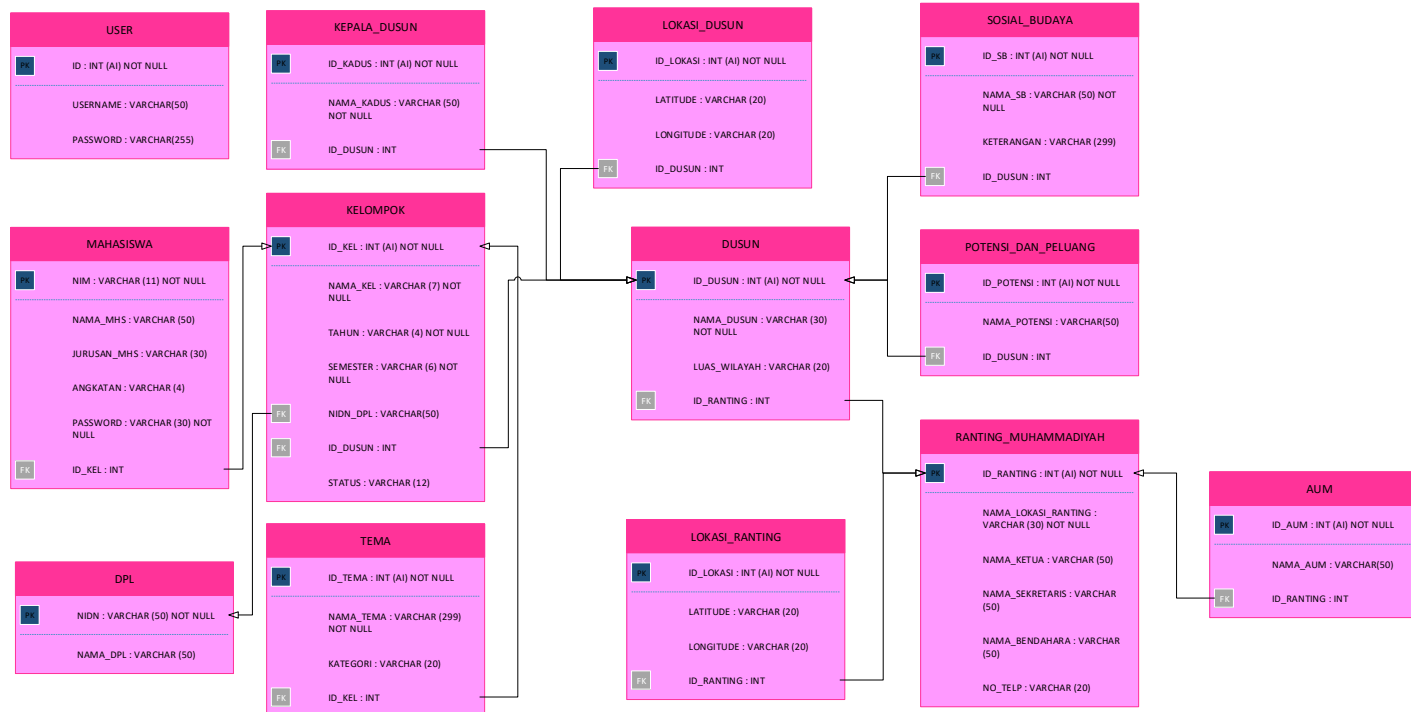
USER

PK ID : INT (AI) NOT NULL

USERNAME : VARCHAR(50)

PASSWORD : VARCHAR(255)

KEPALA_DUSUN

PK ID_KADUS : INT (AI) NOT NULL

NAMA_KADUS : VARCHAR (50) NOT NULL

FK ID_DUSUN : INT

LOKASI_DUSUN

PK ID_LOKASI : INT (AI) NOT NULL

LATITUDE : VARCHAR (20)

LONGITUDE : VARCHAR (20)

FK ID_DUSUN : INT

SOSIAL_BUDAYA

PK ID_SB : INT (AI) NOT NULL

NAMA_SB : VARCHAR (50) NOT NULL

KETERANGAN : VARCHAR (299)

FK ID_DUSUN : INT

MAHASISWA

PK NIM : VARCHAR (11) NOT NULL

NAMA_MHS : VARCHAR (50)

JURUSAN_MHS : VARCHAR (30)

ANGKATAN : VARCHAR (4)

PASSWORD : VARCHAR (30) NOT NULL

FK ID_KEL : INT

KELOMPOK

PK ID_KEL : INT (AI) NOT NULL

NAMA_KEL : VARCHAR (7) NOT NULL

TAHUN : VARCHAR (4) NOT NULL

SEMESTER : VARCHAR (6) NOT NULL

FK NIDN_DPL : VARCHAR(50)

FK ID_DUSUN : INT

STATUS : VARCHAR (12)

DUSUN

PK ID_DUSUN : INT (AI) NOT NULL

NAMA_DUSUN : VARCHAR (30) NOT NULL

LUAS_WILAYAH : VARCHAR (20)

FK ID_RANTING : INT

POTENSI_DAN_PELUANG

PK ID_POTENSI : INT (AI) NOT NULL

NAMA_POTENSI : VARCHAR(50)

FK ID_DUSUN : INT

RANTING_MUHAMMADIYAH

PK ID_RANTING : INT (AI) NOT NULL

NAMA_LOKASI_RANTING : VARCHAR (30) NOT NULL

NAMA_KETUA : VARCHAR (50)

NAMA_SEKRETARIS : VARCHAR (50)

NAMA_BENDAHARA : VARCHAR (50)

NO_TELP : VARCHAR (20)

AUM

PK ID_AUM : INT (AI) NOT NULL

NAMA_AUM : VARCHAR(50)

FK ID_RANTING : INT

DPL

PK NIDN : VARCHAR (50) NOT NULL

NAMA_DPL : VARCHAR (50)

TEMA

PK ID_TEMA : INT (AI) NOT NULL

NAMA_TEMA : VARCHAR (299) NOT NULL

KATEGORI : VARCHAR (20)

FK ID_KEL : INT

LOKASI_RANTING

PK ID_LOKASI : INT (AI) NOT NULL

LATITUDE : VARCHAR (20)

LONGITUDE : VARCHAR (20)

FK ID_RANTING : INT